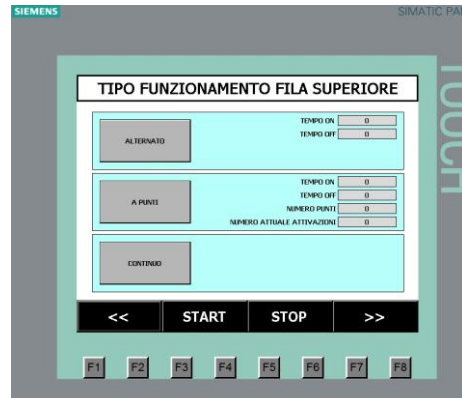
SIEMENS

SIMATIC PA

TOUCH

TIPO FUNZIONAMENTO FILA SUPERIORE

ALTERNATO

TEMPO ON 0
TEMPO OFF 0

A PUNTI

TEMPO ON 0
TEMPO OFF 0
NUMERO PUNTI 0
NUMERO ATTUALE ATTIVAZIONI 0

CONTINUO

<<
START
STOP
>>

F1 F2 F3 F4 F5 F6 F7 F8